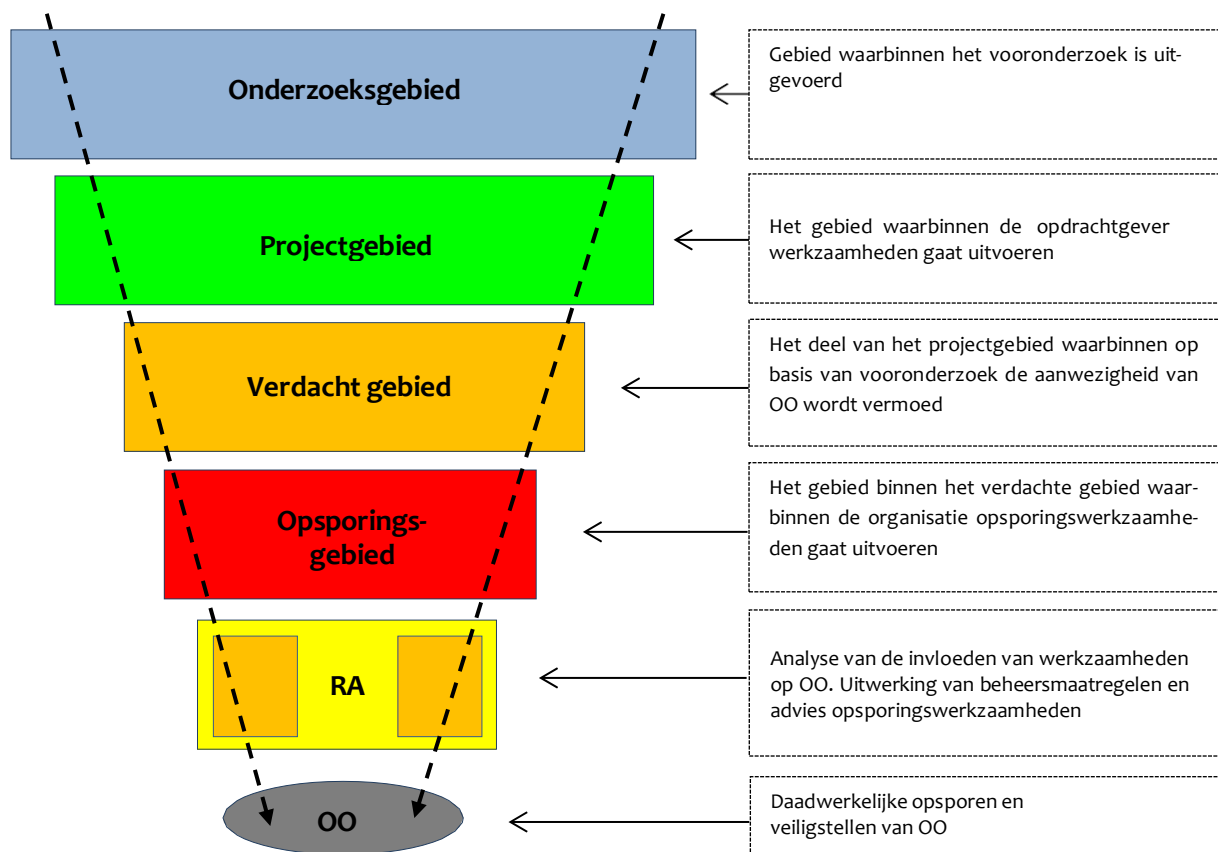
Onderzoeksgebied

Gebied waarbinnen het vooronderzoek is uitgevoerd

Projectgebied

Het gebied waarbinnen de opdrachtgever werkzaamheden gaat uitvoeren

Verdacht gebied

Het deel van het projectgebied waarbinnen op basis van vooronderzoek de aanwezigheid van OO wordt vermoed

Opsporingsgebied

Het gebied binnen het verdachte gebied waarbinnen de organisatie opsporingswerkzaamheden gaat uitvoeren

RA

Analyse van de invloeden van werkzaamheden op OO. Uitwerking van beheersmaatregelen en advies opsporingswerkzaamheden

OO

Daadwerkelijke opsporen en veiligstellen van OO